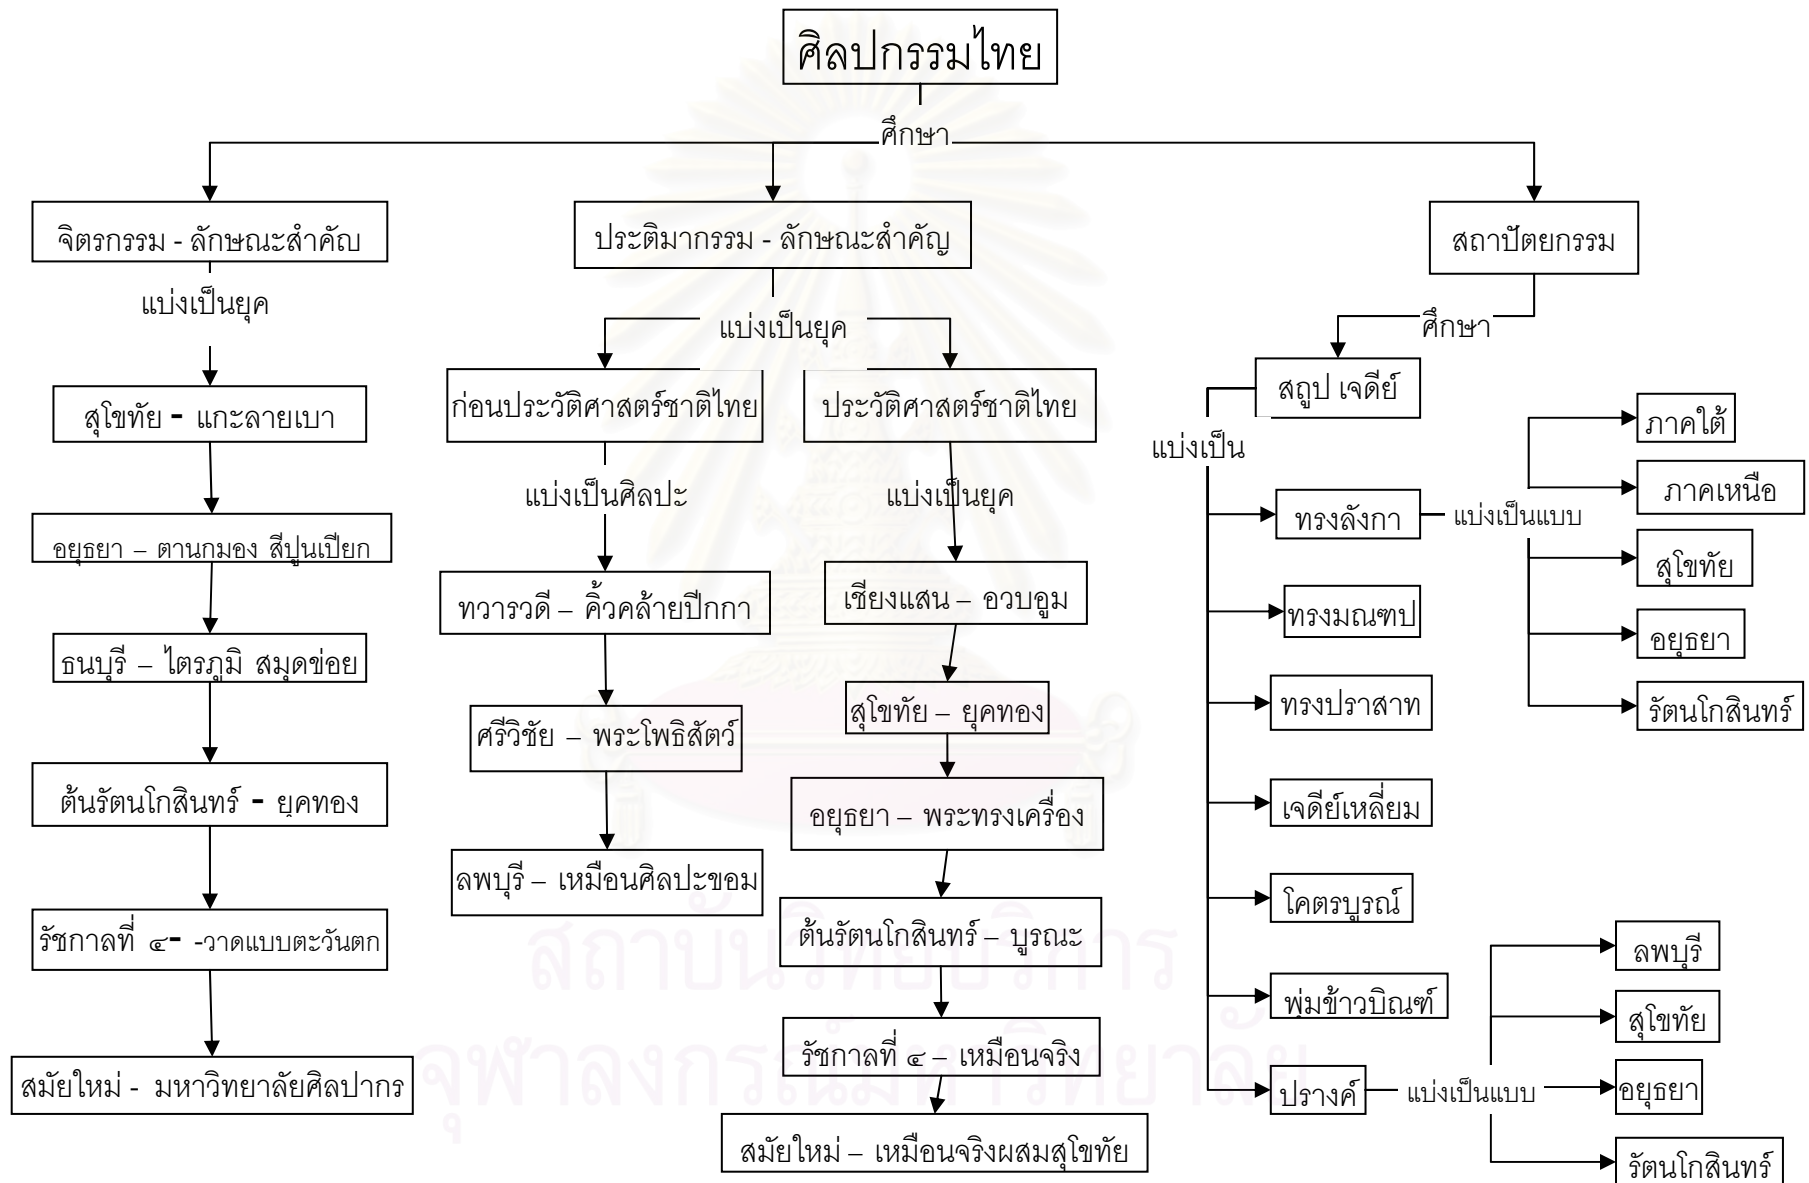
ศิลปกรรมไทย

ศึกษา

จิตรกรรม - ลักษณะสำคัญ

แบ่งเป็นยุค

สุโขทัย - แกะลายเบา

อยุธยา – ตานกมอง สีปูนเปียก

ธนบุรี – ไตรภูมิ สมุดข่อย

ต้นรัตนโกสินทร์ - ยุคทอง

รัชกาลที่ ๔- -วาดแบบตะวันตก

สมัยใหม่ - มหาวิทยาลัยศิลปากร

ประติมากรรม - ลักษณะสำคัญ

แบ่งเป็นยุค

ก่อนประวัติศาสตร์ชาติไทย

แบ่งเป็นศิลปะ

ทวารวดี – คิ้วคล้ายปีกกา

ศรีวิชัย – พระโพธิสัตว์

ลพบุรี – เหมือนศิลปะขอม

ประวัติศาสตร์ชาติไทย

แบ่งเป็นยุค

เชียงแสน – อวบอูม

สุโขทัย – ยุคทอง

อยุธยา – พระทรงเครื่อง

ต้นรัตนโกสินทร์ – บูรณะ

รัชกาลที่ ๔ – เหมือนจริง

สมัยใหม่ – เหมือนจริงผสมสุโขทัย

สถาปัตยกรรม

ศึกษา

สถูป เจดีย์

แบ่งเป็น

ทรงลังกา

แบ่งเป็นแบบ

ภาคใต้

ภาคเหนือ

สุโขทัย

อยุธยา

รัตนโกสินทร์

ทรงมณฑป

ทรงปราสาท

เจดีย์เหลี่ยม

โคตรบูรณ์

พุ่มข้าวบิณฑ์

ปรางค์

แบ่งเป็นแบบ

ลพบุรี

สุโขทัย

อยุธยา

รัตนโกสินทร์